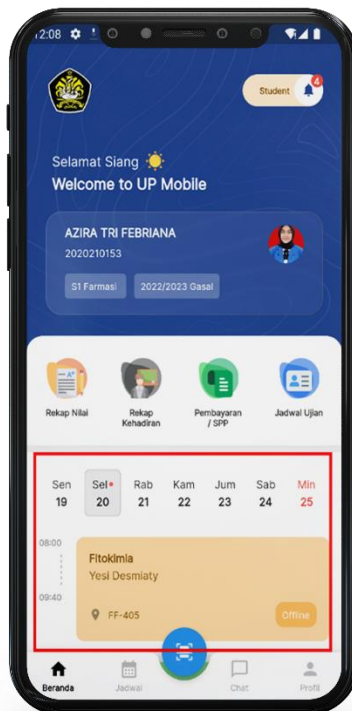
12:08

Student 4

Selamat Siang

Welcome to UP Mobile

AZIRA TRI FEBRIANA
2020210153

S1 Farmasi
2022/2023 Gasal

Rekap Nilai
Rekap Kehadiran
Pembayaran / SPP
Jadwal Ujian

| Sen | Sel | Rab | Kam | Jum | Sab | Min |
|---|---|---|---|---|---|---|
| 19 | 20 | 21 | 22 | 23 | 24 | 25 |

08:00
09:40

Fitokimia
Yesi Desmiaty
FF-405
Offline

Beranda
Jadwal
Chat
Profil